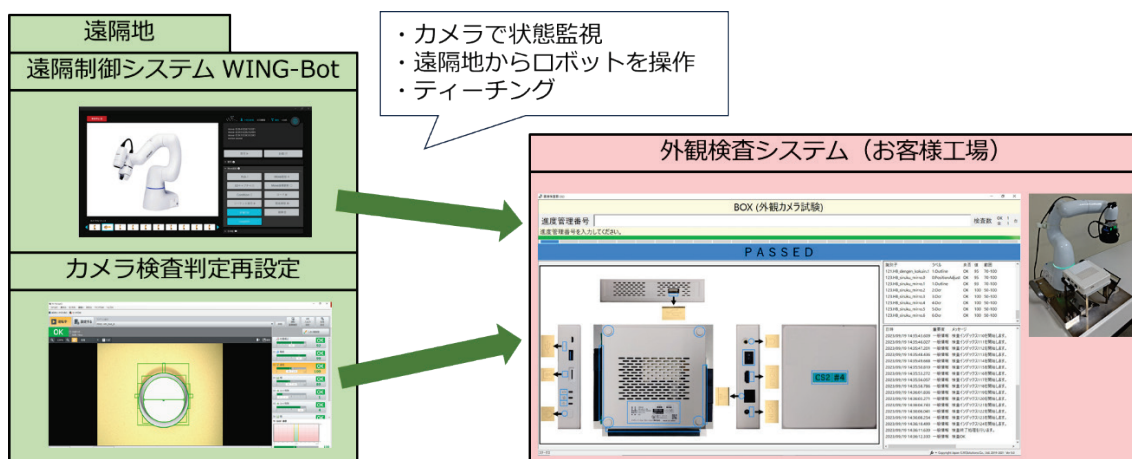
遠隔地

遠隔制御システム WING-Bot

カメラ検査判定再設定

・カメラで状態監視
・遠隔地からロボットを操作
・ティーチング

外観検査システム（お客様工場）

BOX (外観カメラ試験)

進度管理番号

検査数

PASSED

CS2 #4